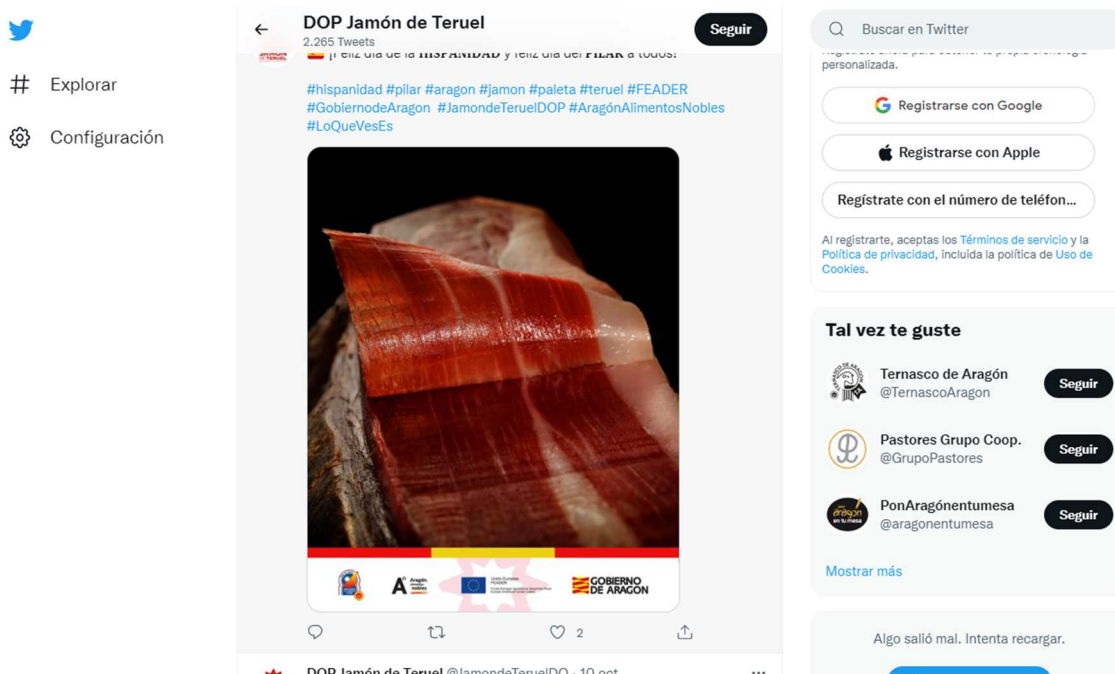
Explorar

Configuración

DOP Jamón de Teruel
2.265 Tweets

Seguir

¡Feliz día de la HISPANIDAD y feliz día del PILAR a todos!

#hispanidad #pilar #aragon #jamon #paleta #teruel #FEADER #GobiernodeAragon #JamondeTeruelDOP #AragónAlimentosNobles #LoQueVesEs

Aragón alimentos nobles

GOBIERNO DE ARAGON

2

DOP Jamón de Teruel @JamondeTeruelDO · 10 oct

Buscar en Twitter

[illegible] personalizada.

Registrarse con Google

Registrarse con Apple

Regístrate con el número de teléfon...

Al registrarte, aceptas los Términos de servicio y la Política de privacidad, incluida la política de Uso de Cookies.

Tal vez te guste

Ternasco de Aragón
@TernascoAragon
Seguir

Pastores Grupo Coop.
@GrupoPastores
Seguir

PonAragónentumesa
@aragonentumesa
Seguir

Mostrar más

Algo salió mal. Intenta recargar.